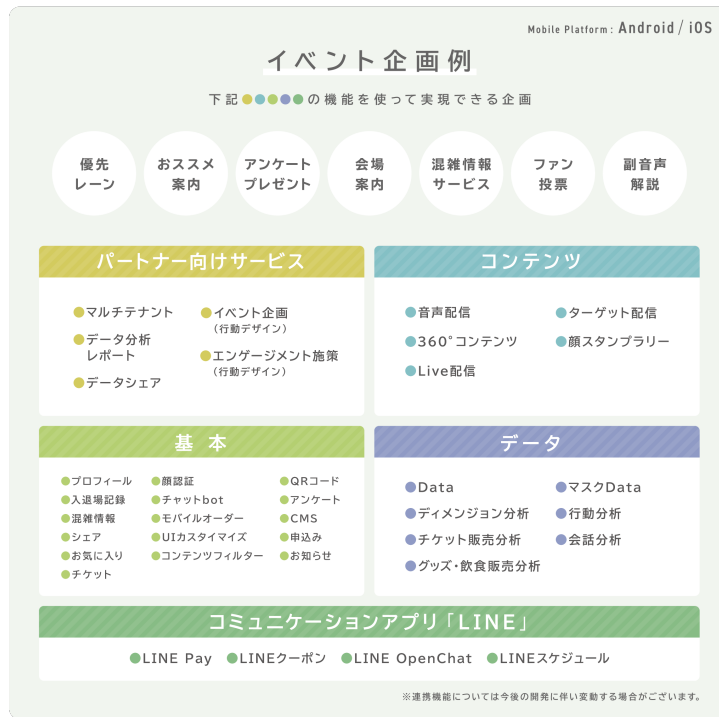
Mobile Platform : Android / iOS

イベント企画例

下記●●●●●の機能を使って実現できる企画

優先レーン

おススメ案内

アンケートプレゼント

会場案内

混雑情報サービス

ファン投票

副音声解説

パートナー向けサービス

●マルチテナント
●データ分析レポート
●データシェア
●イベント企画（行動デザイン）
●エンゲージメント施策（行動デザイン）

コンテンツ

●音声配信
●360°コンテンツ
●Live配信
●ターゲット配信
●顔スタンプラリー

基本

●プロフィール
●入退場記録
●混雑情報
●シェア
●お気に入り
●チケット
●顔認証
●チャットbot
●モバイルオーダー
●UIカスタイマイズ
●コンテンツフィルター
●QRコード
●アンケート
●CMS
●申込み
●お知らせ

データ

●Data
●ディメンジョン分析
●チケット販売分析
●グッズ・飲食販売分析
●マスクData
●行動分析
●会話分析

コミュニケーションアプリ「LINE」

●LINE Pay ●LINEクーポン ●LINE OpenChat ●LINEスケジュール

※連携機能については今後の開発に伴い変動する場合がございます。